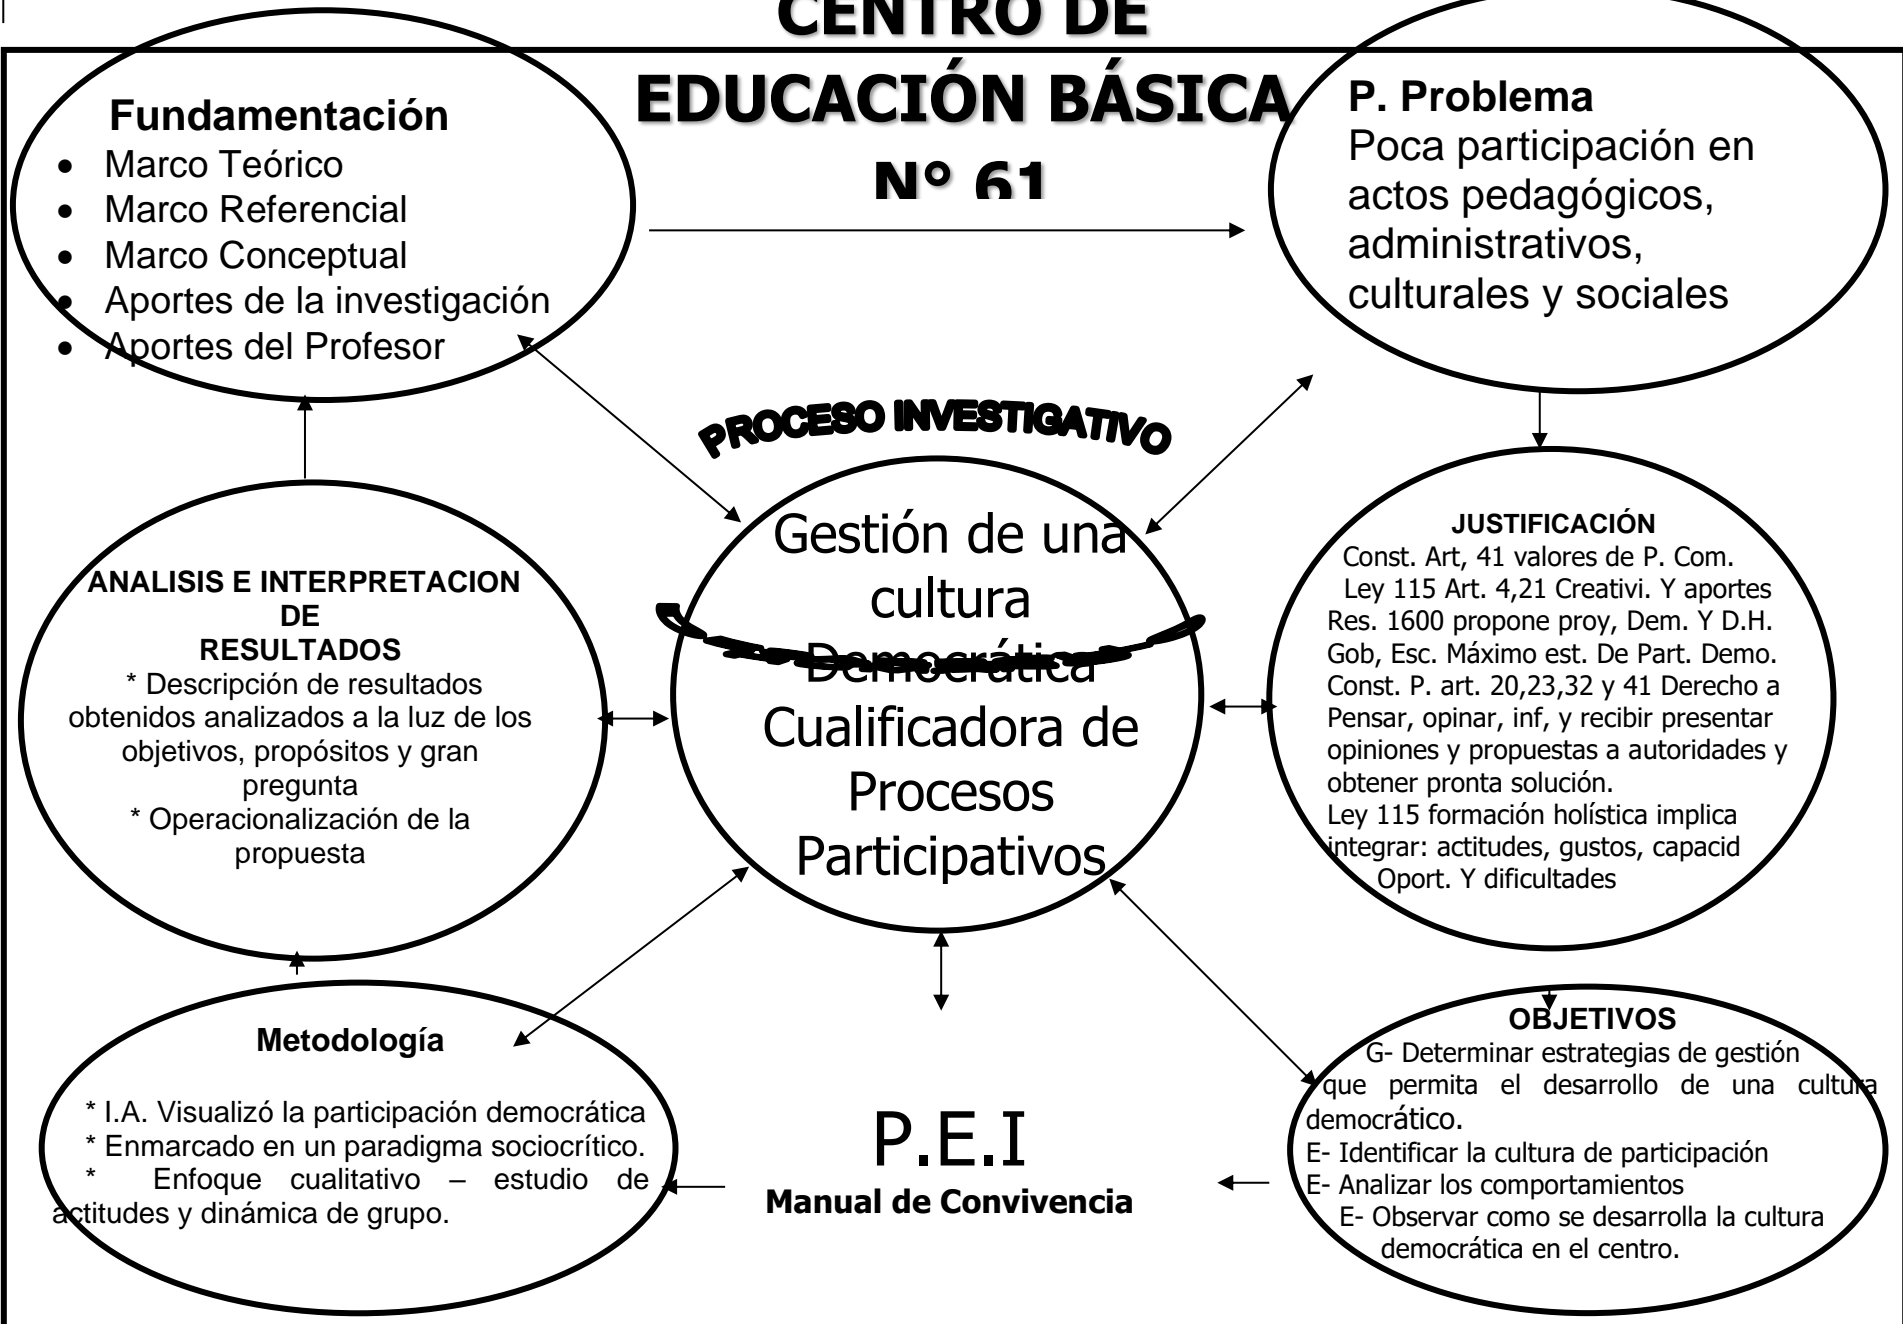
CENTRO DE EDUCACIÓN BÁSICA Nº 61

Fundamentación
- Marco Teórico
- Marco Referencial
- Marco Conceptual
- Aportes de la investigación
- Aportes del Profesor

P. Problema
Poca participación en actos pedagógicos, administrativos, culturales y sociales

PROCESO INVESTIGATIVO

Gestión de una cultura Democrática Cualificadora de Procesos Participativos

ANALISIS E INTERPRETACION DE RESULTADOS
* Descripción de resultados obtenidos analizados a la luz de los objetivos, propósitos y gran pregunta
* Operacionalización de la propuesta

JUSTIFICACIÓN
Const. Art, 41 valores de P. Com.
Ley 115 Art. 4,21 Creativi. Y aportes
Res. 1600 propone proy, Dem. Y D.H.
Gob, Esc. Máximo est. De Part. Demo.
Const. P. art. 20,23,32 y 41 Derecho a Pensar, opinar, inf, y recibir presentar opiniones y propuestas a autoridades y obtener pronta solución.
Ley 115 formación holística implica integrar: actitudes, gustos, capacid Oport. Y dificultades

Metodología
* I.A. Visualizó la participación democrática
* Enmarcado en un paradigma sociocrítico.
* Enfoque cualitativo – estudio de actitudes y dinámica de grupo.

P.E.I
Manual de Convivencia

OBJETIVOS
G- Determinar estrategias de gestión que permita el desarrollo de una cultura democrático.
E- Identificar la cultura de participación
E- Analizar los comportamientos
E- Observar como se desarrolla la cultura democrática en el centro.